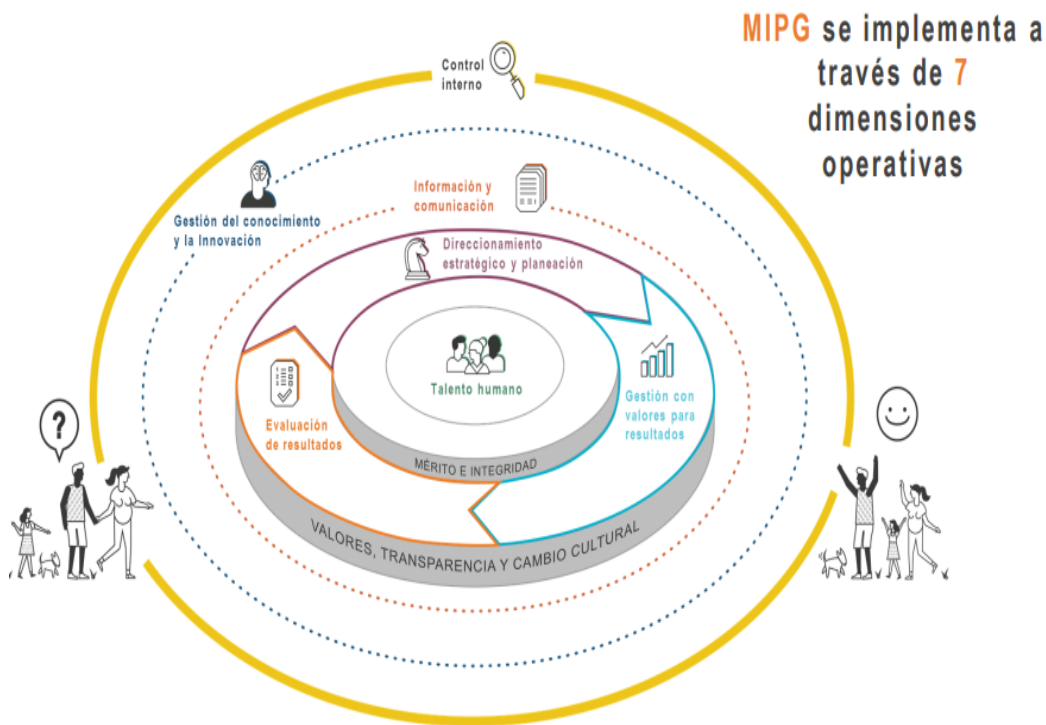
MIPG se implementa a través de 7 dimensiones operativas

Control interno

Gestión del conocimiento y la Innovación

Información y comunicación

Direccionamiento estratégico y planeación

Talento humano

Gestión con valores para resultados

Evaluación de resultados

MÉRITO E INTEGRIDAD

VALORES, TRANSPARENCIA Y CAMBIO CULTURAL

?